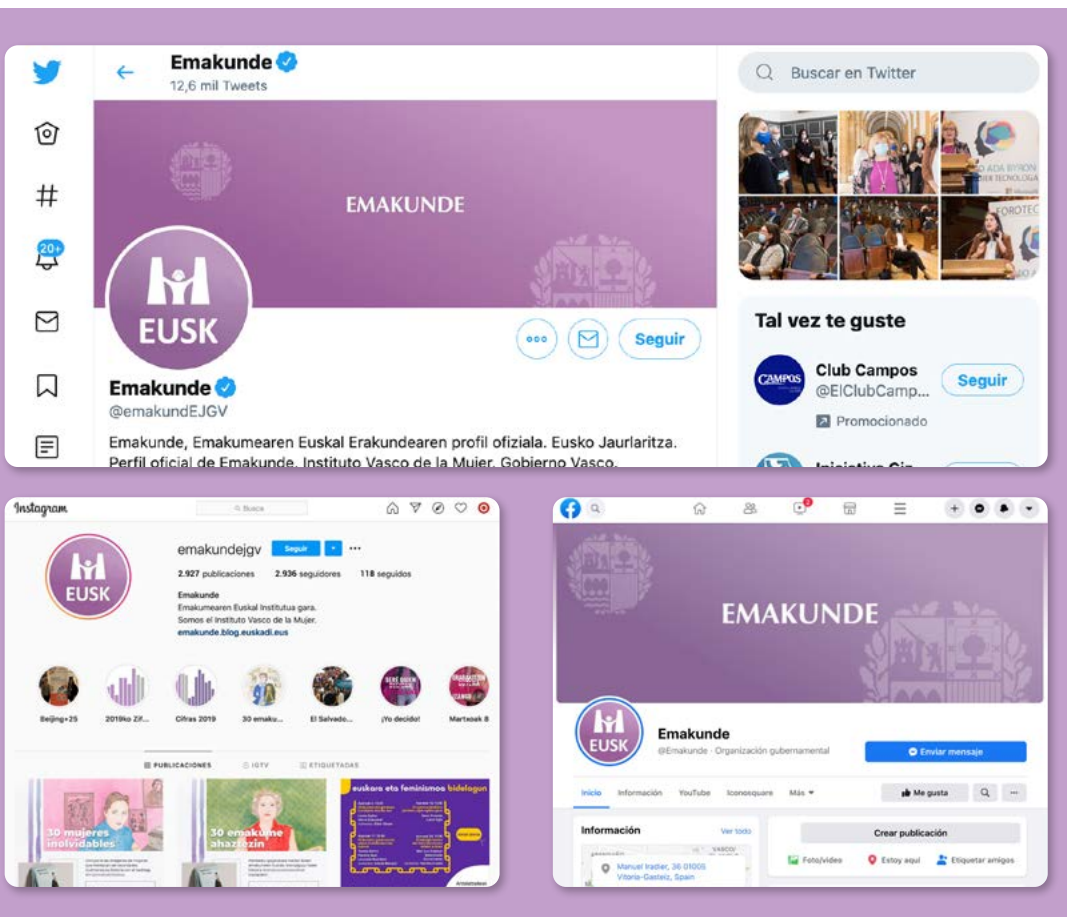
Emakunde
12,6 mil Tweets

Buscar en Twitter

20+

EMAKUNDE

EUSK

Seguir

Emakunde
@emakundEJGV

Emakunde, Emakumearen Euskal Erakundearen profil ofiziala. Eusko Jaurlaritza. Perfil oficial de Emakunde. Instituto Vasco de la Mujer. Gobierno Vasco.

ADA BYRON
FOROTEC

Tal vez te guste

Club Campos
@ElClubCamp...
Seguir
Promocionado

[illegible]

Instagram
Busca

EUSK
emakundejgv
Seguir
2.927 publicaciones 2.936 seguidores 118 seguidos
Emakunde
Emakumearen Euskal Institutua gara.
Somos el Instituto Vasco de la Mujer.
emakunde.blog.euskadi.eus

Beijing+25
2019ko Zif...
Cifras 2019
30 emaku...
El Salvado...
¡Yo decido!
Martxoak 8

PUBLICACIONES
IGTV
ETIQUETADAS

30 mujeres inolvidables
30 emakume ahaztezin
euskara eta feminismoa bidelagun

EMAKUNDE

EUSK
Emakunde
@Emakunde · Organización gubernamental
Enviar mensaje

Inicio Información YouTube Iconosquare Más
Me gusta

Información
Ver todo
Manuel Iradier, 36 01005 Vitoria-Gasteiz, Spain

Crear publicación
Foto/video
Estoy aquí
Etiquetar amigos